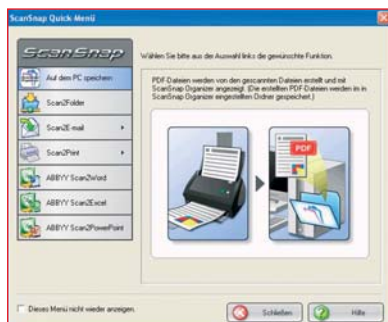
ScanSnap Quick-Menü

ScanSnap

Wählen Sie bitte aus der Auswahl links die gewünschte Funktion.

Auf den PC speichern

Scan2Folder

Scan2E-mail

Scan2Print

ABBYY Scan2Word

ABBYY Scan2Excel

ABBYY Scan2PowerPoint

PDF-Dateien werden von den gescannten Dateien erstellt und mit ScanSnap Organizer angezeigt. (Die erstellten PDF-Dateien werden in in ScanSnap Organizer eingestellten Ordner gespeichert.)

PDF

Dieses Menü nicht wieder anzeigen.

Schließen

Hilfe